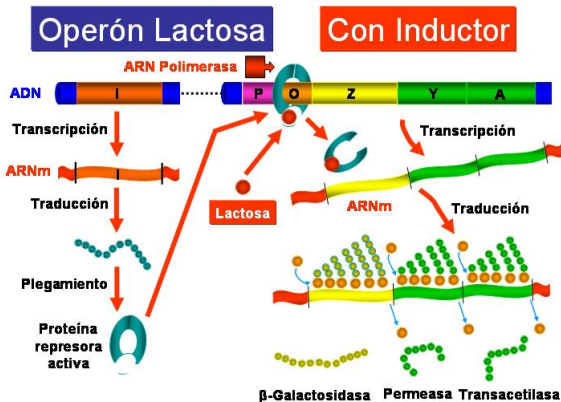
Operón Lactosa

Con Inductor

ARN Polimerasa

ADN

I

P

O

Z

Y

A

Transcripción

ARNm

Traducción

Plegamiento

Proteína represora activa

Lactosa

Transcripción

ARNm

Traducción

β-Galactosidasa

Permeasa

Transacetilasa